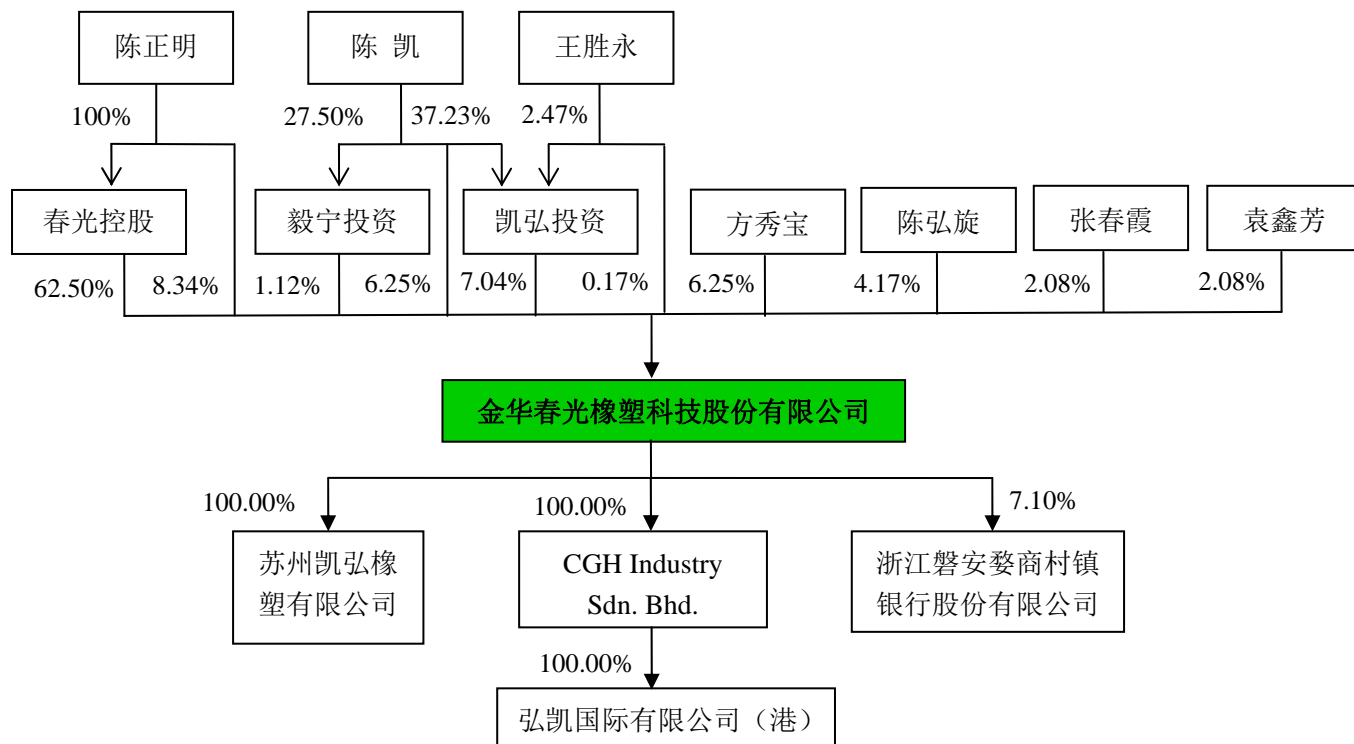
陈正明

陈 凯

王胜永

100%

27.50%

37.23%

2.47%

春光控股

毅宁投资

凯弘投资

方秀宝

陈弘旋

张春霞

袁鑫芳

62.50%

8.34%

1.12%

6.25%

7.04%

0.17%

6.25%

4.17%

2.08%

2.08%

金华春光橡塑科技股份有限公司

100.00%

100.00%

7.10%

苏州凯弘橡塑有限公司

CGH Industry Sdn. Bhd.

浙江磐安婺商村镇银行股份有限公司

100.00%

弘凯国际有限公司（港）